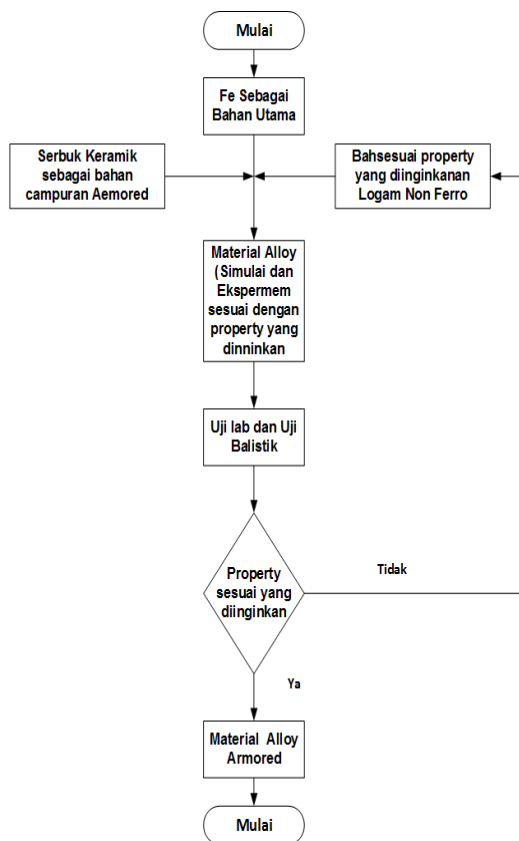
Mulai

Fe Sebagai Bahan Utama

Serbuk Keramik sebagai bahan campuran Aemored

Bahsesuai property yang diinginkanan Logam Non Ferro

Material Alloy (Simulai dan Ekspermem sesuai dengan property yang dinninkan

Uji lab dan Uji Balistik

Property sesuai yang diinginkan

Tidak

Ya

Material Alloy Armored

Mulai